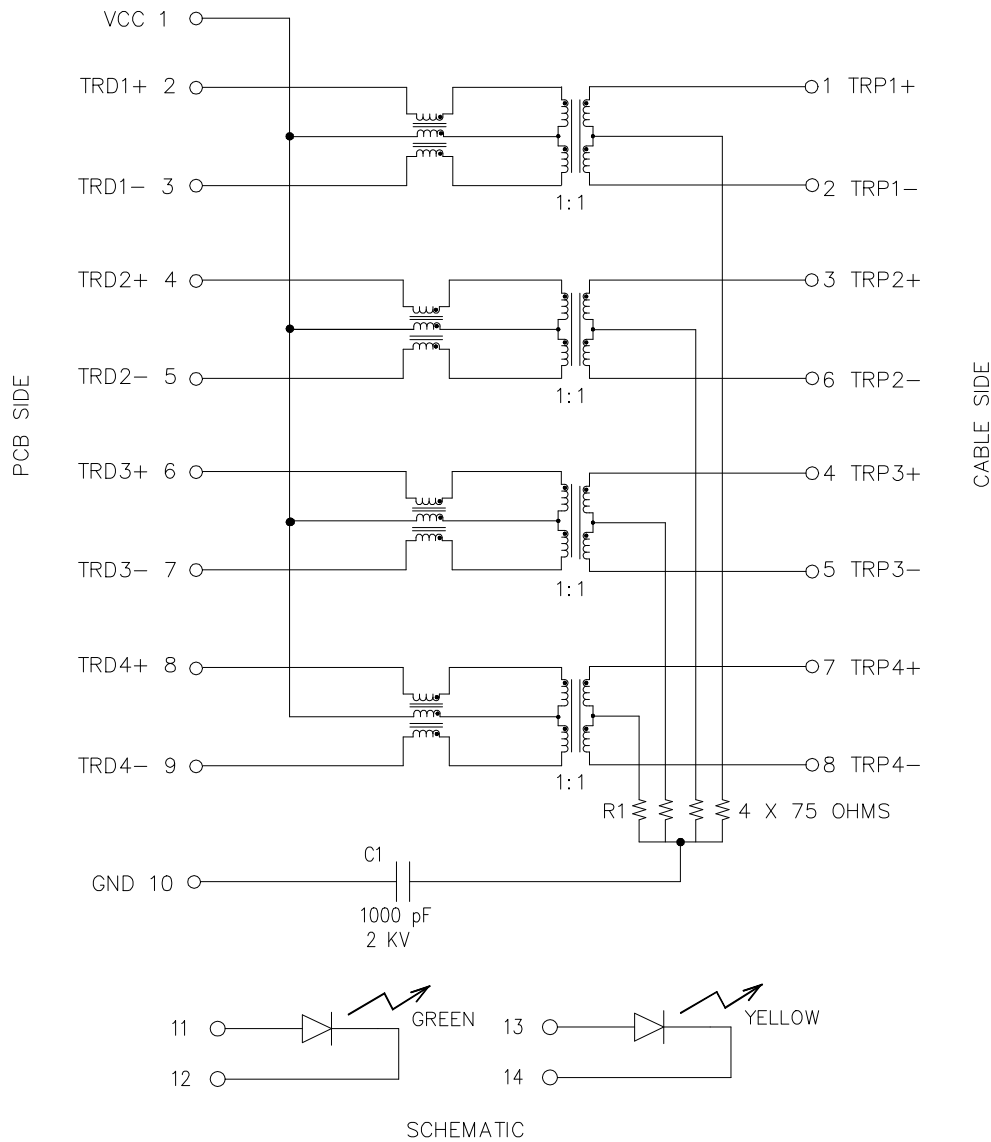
PCB SIDE

VCC 1

TRD1+ 2

TRD1− 3

TRD2+ 4

TRD2− 5

TRD3+ 6

TRD3− 7

TRD4+ 8

TRD4− 9

GND 10

1 TRP1+

2 TRP1−

1:1

3 TRP2+

6 TRP2−

1:1

4 TRP3+

5 TRP3−

1:1

7 TRP4+

8 TRP4−

1:1

CABLE SIDE

R1

4 X 75 OHMS

C1

1000 pF
2 KV

11

12

GREEN

13

14

YELLOW

SCHEMATIC